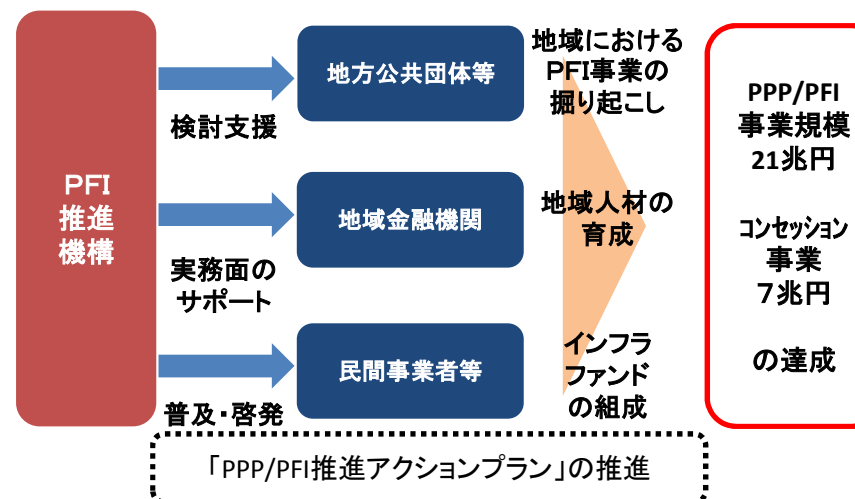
PFI
推進
機構

検討支援

実務面の
サポート

普及・啓発

地方公共団体等

地域金融機関

民間事業者等

地域における
PFI事業の
掘り起こし

地域人材の
育成

インフラ
ファンド
の組成

PPP/PFI
事業規模
21兆円

コンセッション
事業
7兆円

の達成

「PPP/PFI推進アクションプラン」の推進